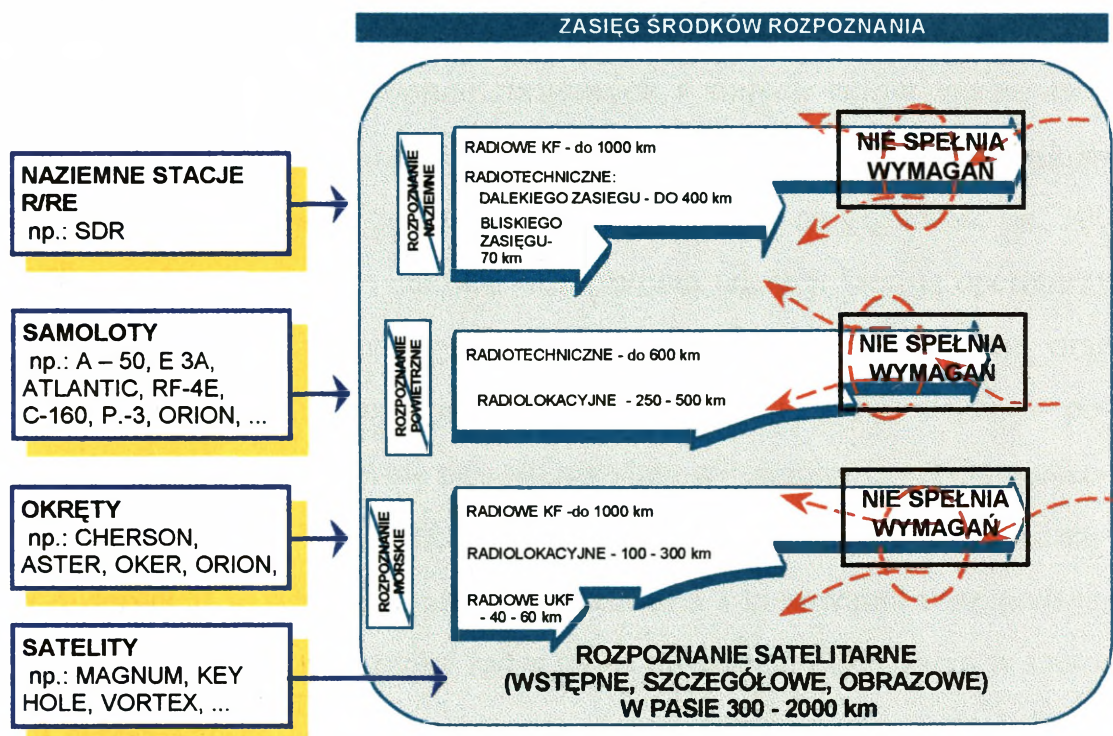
ZASIĘG ŚRODKÓW ROZPOZNANIA

NAZIEMNE STACJE R/RE
np.: SDR

SAMOLOTY
np.: A – 50, E 3A, ATLANTIC, RF-4E, C-160, P.-3, ORION, ...

OKRĘTY
np.: CHERSON, ASTER, OKER, ORION,

SATELITY
np.: MAGNUM, KEY HOLE, VORTEX, ...

ROZPOZNANIE NAZIEMNE

RADIOWE KF - do 1000 km
RADIOTECHNICZNE:
DALEKIEGO ZASIEGU - DO 400 km
BLISKIEGO ZASIĘGU- 70 km

NIE SPEŁNIA WYMAGAŃ

ROZPOZNANIE POWIETRZNE

RADIOTECHNICZNE - do 600 km
RADIOLOKACYJNE - 250 - 500 km

NIE SPEŁNIA WYMAGAŃ

ROZPOZNANIE MORSKIE

RADIOWE KF -do 1000 km
RADIOLOKACYJNE - 100 - 300 km
RADIOWE UKF - 40 - 60 km

NIE SPEŁNIA WYMAGAŃ

ROZPOZNANIE SATELITARNE (WSTĘPNE, SZCZEGÓŁOWE, OBRAZOWE) W PASIE 300 - 2000 km